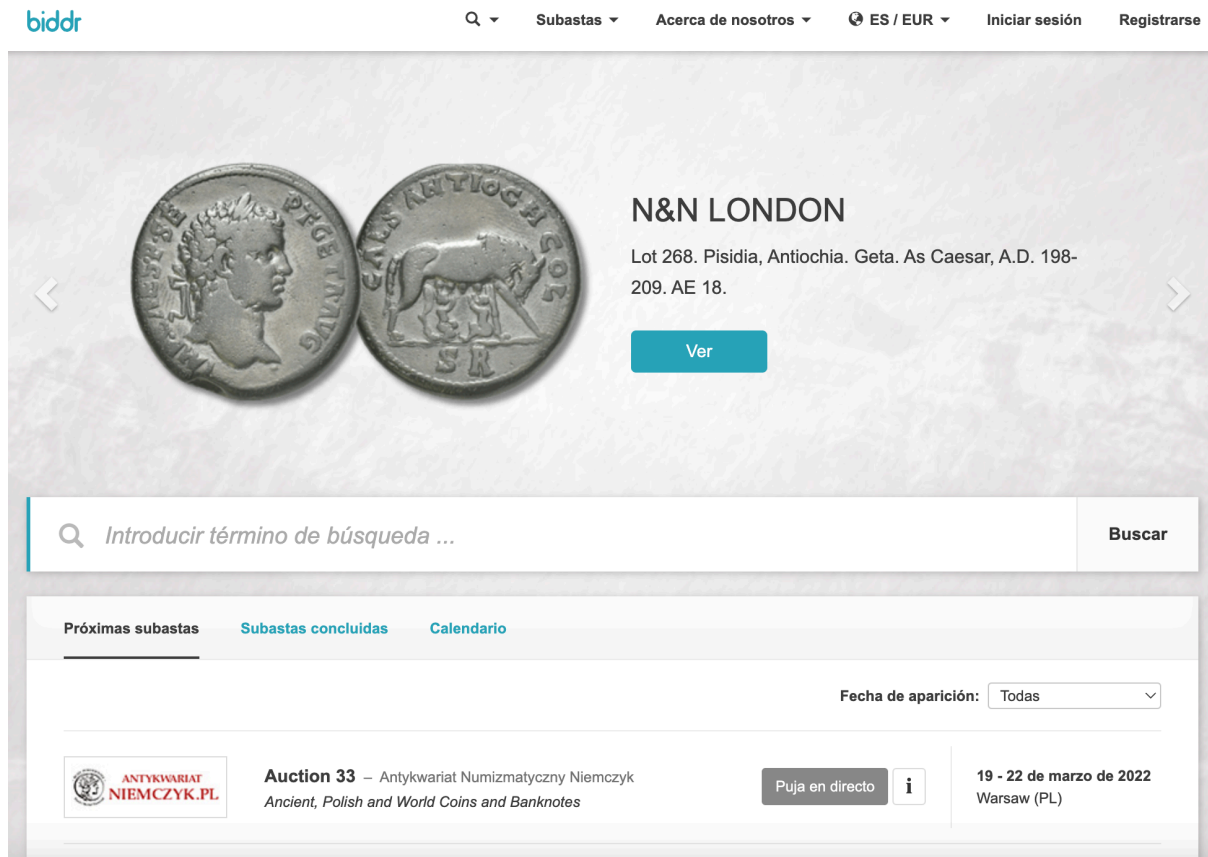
biddr

Subastas ▾ Acerca de nosotros ▾ ES / EUR ▾ Iniciar sesión Registrarse

N&N LONDON

Lot 268. Pisidia, Antiochia. Geta. As Caesar, A.D. 198-209. AE 18.

Ver

Introducir término de búsqueda ...

Buscar

Próximas subastas Subastas concluidas Calendario

Fecha de aparición: Todas

ANTYKWARIAT NIEMCZYK.PL

Auction 33 – Antykwariat Numizmatyczny Niemczyk
Ancient, Polish and World Coins and Banknotes

Puja en directo i

19 - 22 de marzo de 2022
Warsaw (PL)